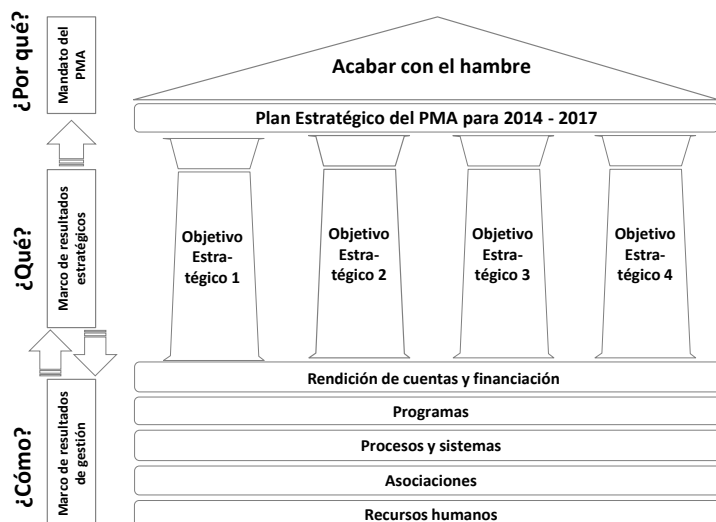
¿Por qué?

Mandato del PMA

¿Qué?

Marco de resultados estratégicos

¿Cómo?

Marco de resultados de gestión

Acabar con el hambre

Plan Estratégico del PMA para 2014 - 2017

Objetivo Estratégico 1

Objetivo Estratégico 2

Objetivo Estratégico 3

Objetivo Estratégico 4

Rendición de cuentas y financiación

Programas

Procesos y sistemas

Asociaciones

Recursos humanos